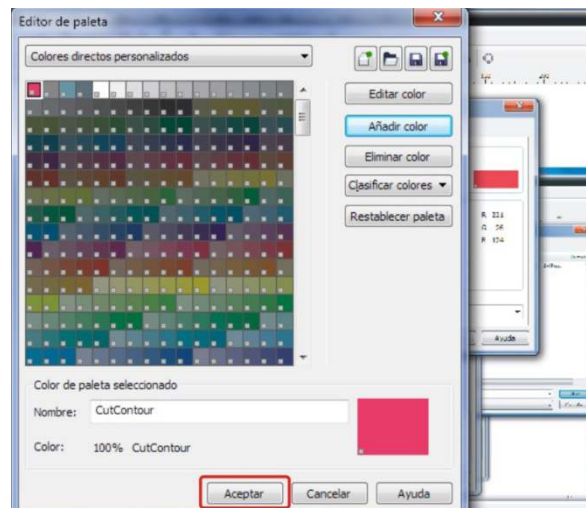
Editor de paleta

Colores directos personalizados

Editar color

Añadir color

Eliminar color

Clasificar colores

Restablecer paleta

Color de paleta seleccionado

Nombre: CutContour

Color: 100% CutContour

Aceptar

Cancelar

Ayuda

R 221
G 56
B 104

Ayuda